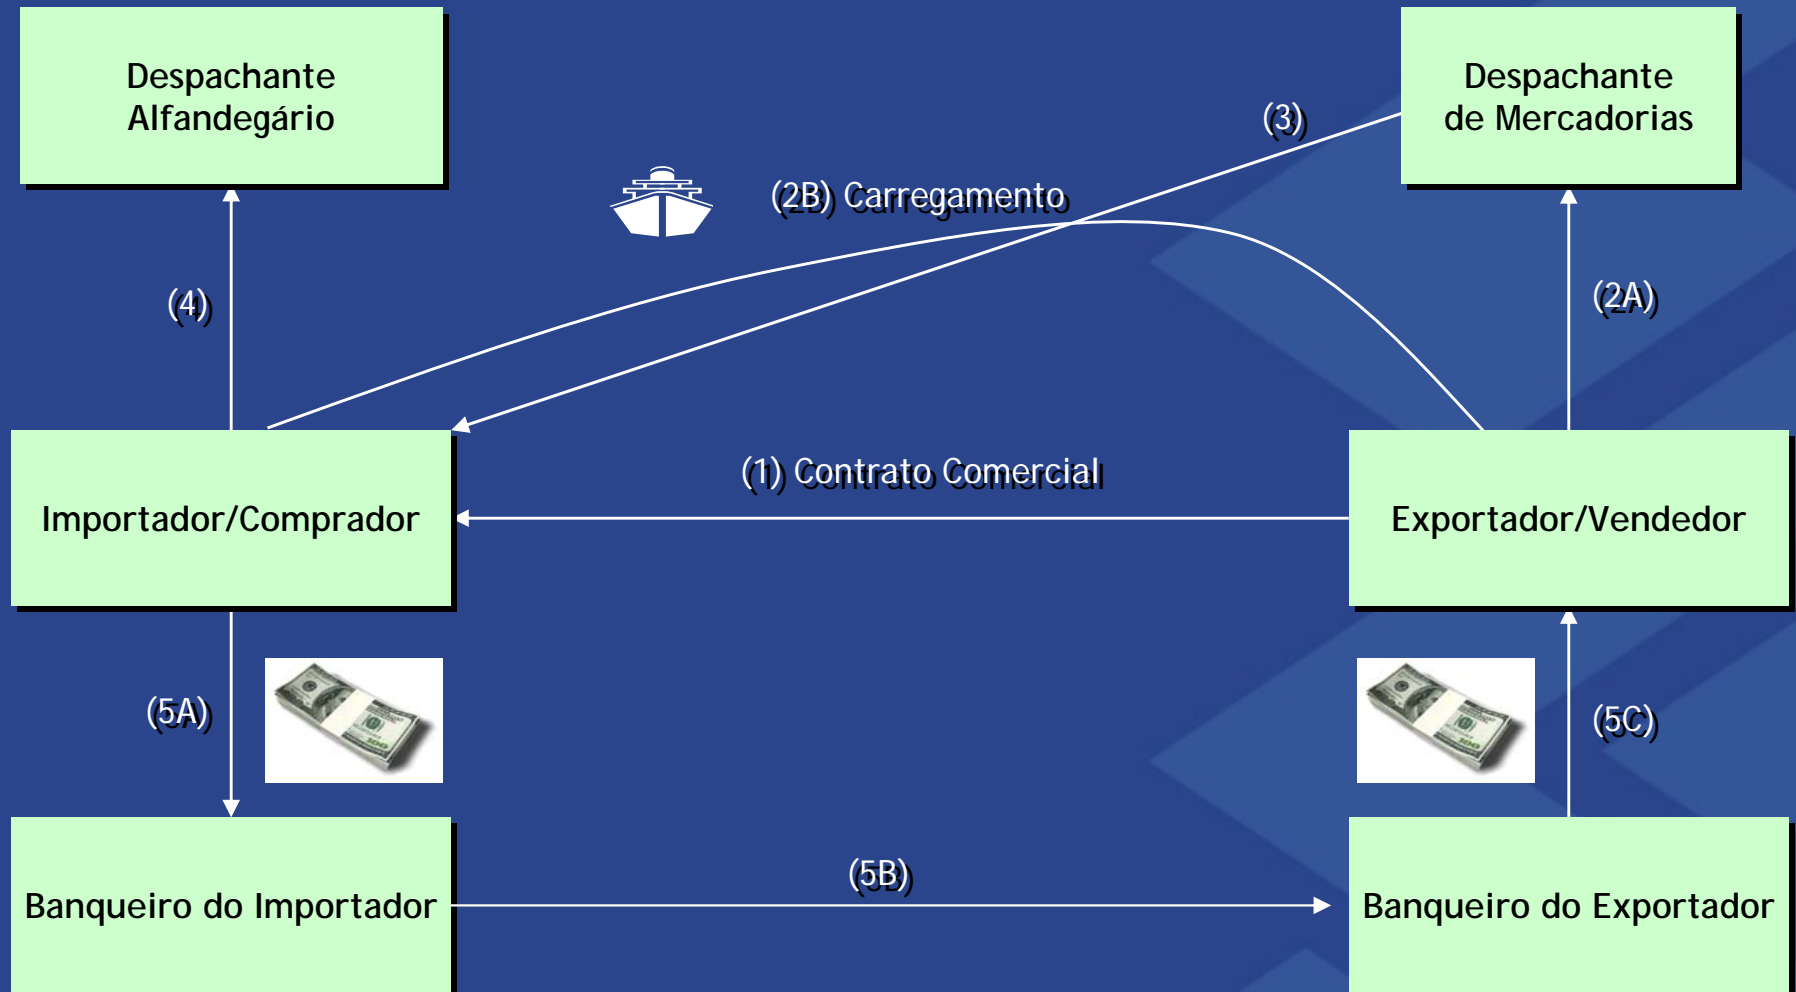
Despachante Alfandegário

Despachante de Mercadorias

(3)

(2B) Carregamento

(4)

(2A)

(1) Contrato Comercial

Importador/Comprador

Exportador/Vendedor

(5A)

(5C)

(5B)

Banqueiro do Importador

Banqueiro do Exportador